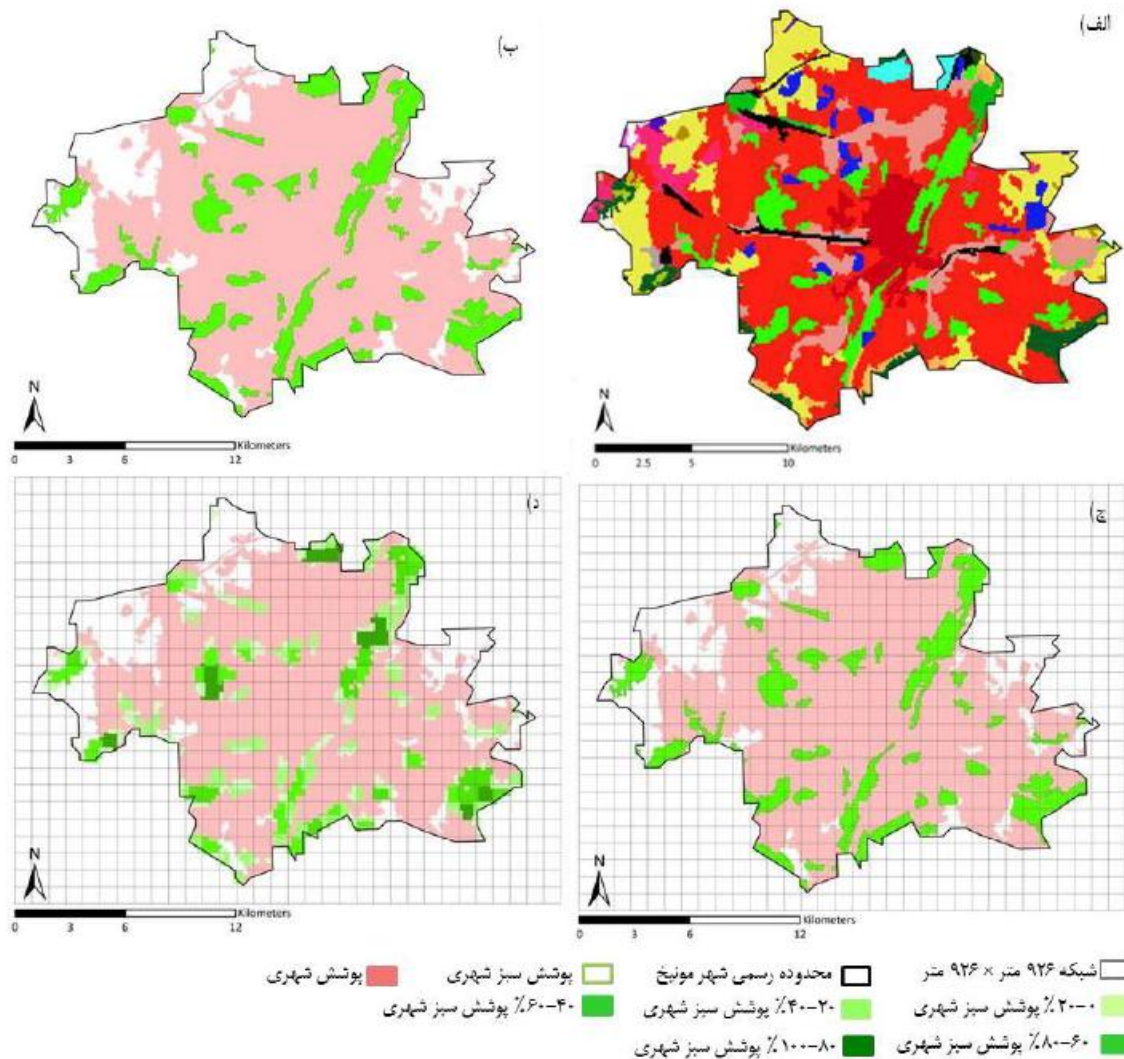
ب)

الف)

N

Kilometers
0 3 6 12

N

Kilometers
0 2.5 5 10

د)

ج)

N

Kilometers
0 3 6 12

N

Kilometers
0 3 6 12

شبکه ۹۲۶ متر × ۹۲۶ متر
محدوده رسمی شهر مونیخ
پوشش سبز شهری
پوشش شهری
۰–۲۰٪ پوشش سبز شهری
۲۰–۴۰٪ پوشش سبز شهری
۴۰–۶۰٪ پوشش سبز شهری
۶۰–۸۰٪ پوشش سبز شهری
۸۰–۱۰۰٪ پوشش سبز شهری